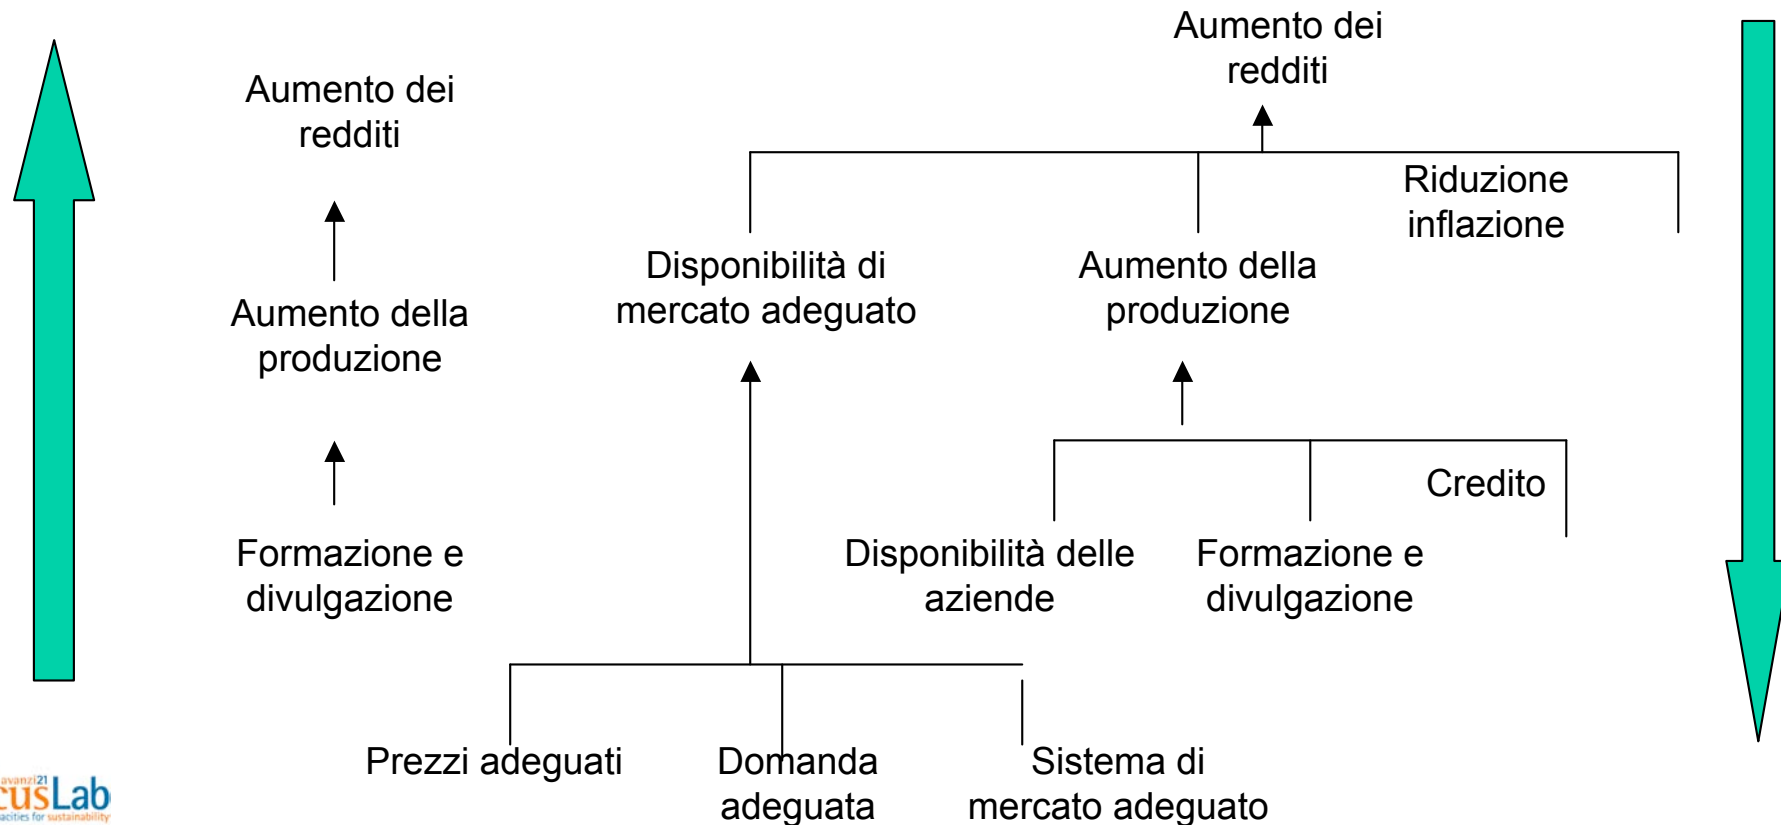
Aumento dei redditi

Aumento della produzione

Formazione e divulgazione

Aumento dei redditi

Disponibilità di mercato adeguato

Aumento della produzione

Riduzione inflazione

Disponibilità delle aziende

Formazione e divulgazione

Credito

Prezzi adeguati

Domanda adeguata

Sistema di mercato adeguato

avanzi21 cusLab
acities for sustainability